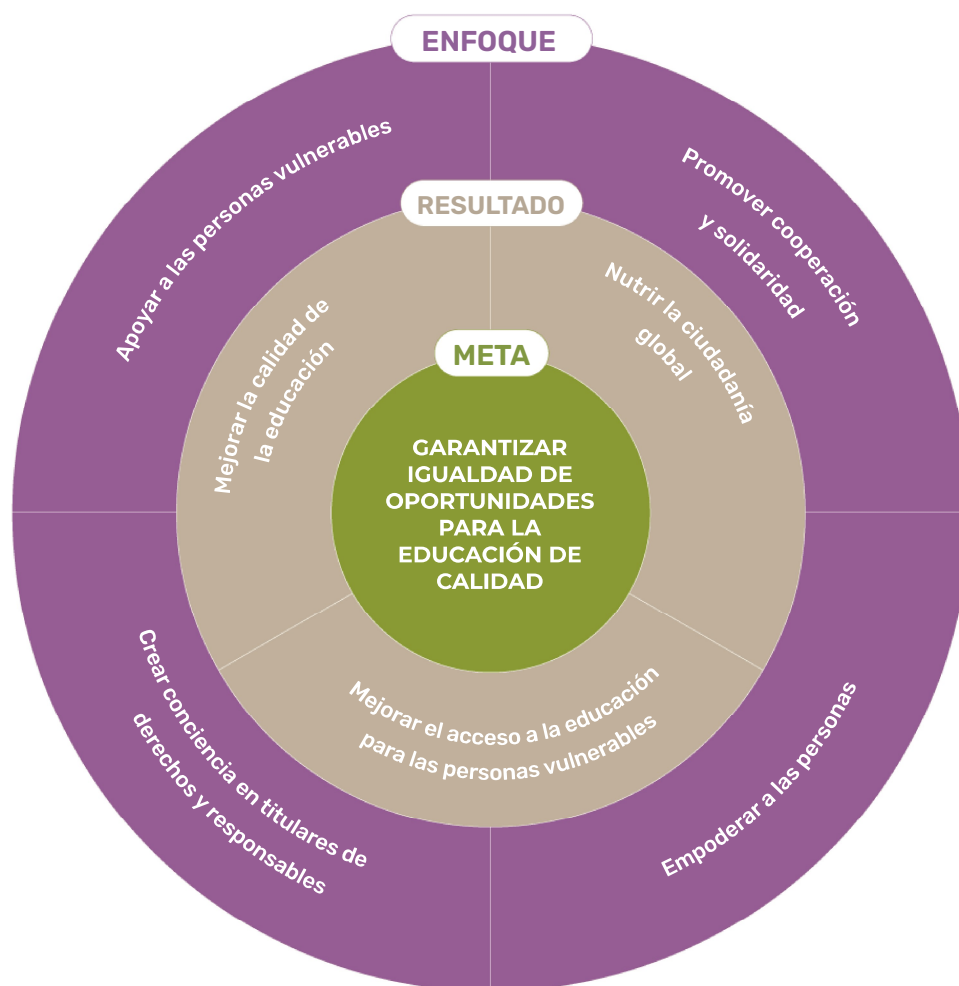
ENFOQUE

Apoyar a las personas vulnerables

Promover cooperación y solidaridad

RESULTADO

Mejorar la calidad de la educación

Nutrir la ciudadanía global

META

GARANTIZAR IGUALDAD DE OPORTUNIDADES PARA LA EDUCACIÓN DE CALIDAD

Mejorar el acceso a la educación para las personas vulnerables

Crear conciencia en titulares de derechos y responsables

Empoderar a las personas